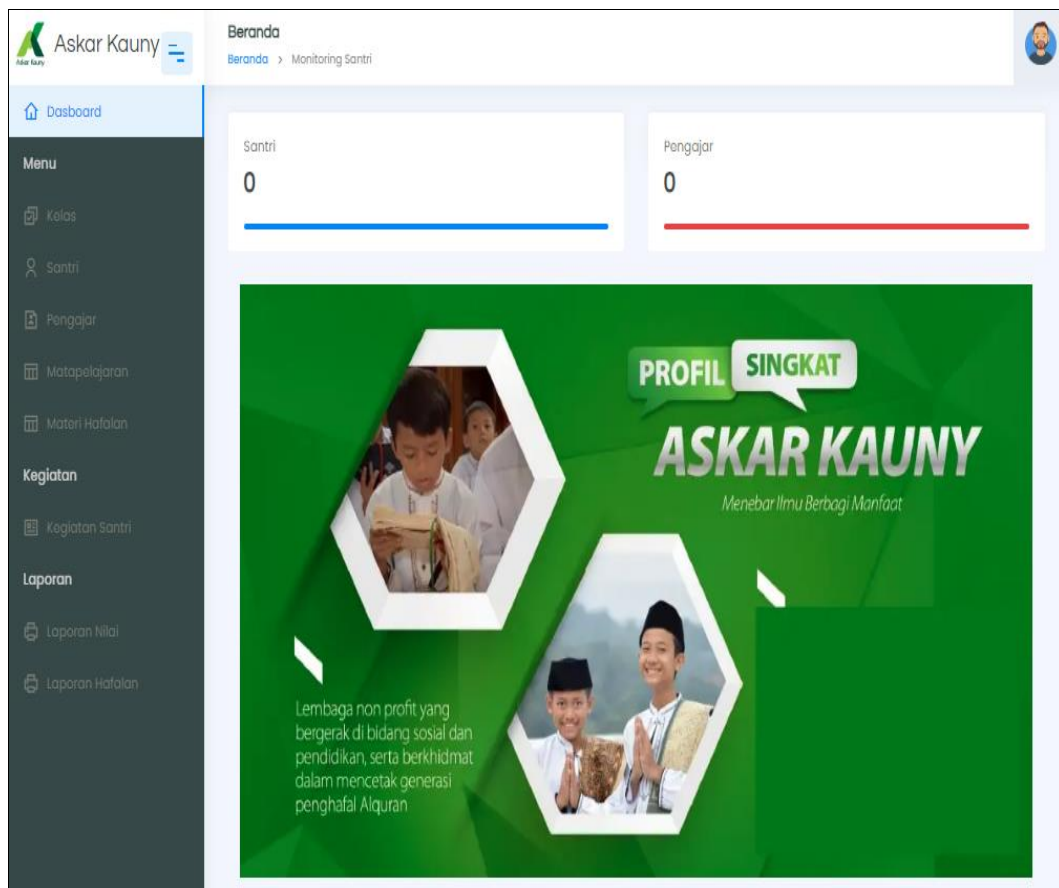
Askar Kauny

Askar Kauny

Beranda

Beranda > Monitoring Santri

Dasboard

Menu

Kelas

Santri

Pengajar

Matapelajaran

Materi Hafalan

Kegiatan

Kegiatan Santri

Laporan

Laporan Nilai

Laporan Hafalan

Santri

0

Pengajar

0

PROFIL SINGKAT

ASKAR KAUNY

Menebar Ilmu Berbagi Manfaat

Lembaga non profit yang bergerak di bidang sosial dan pendidikan, serta berkhidmat dalam mencetak generasi penghafal Alquran